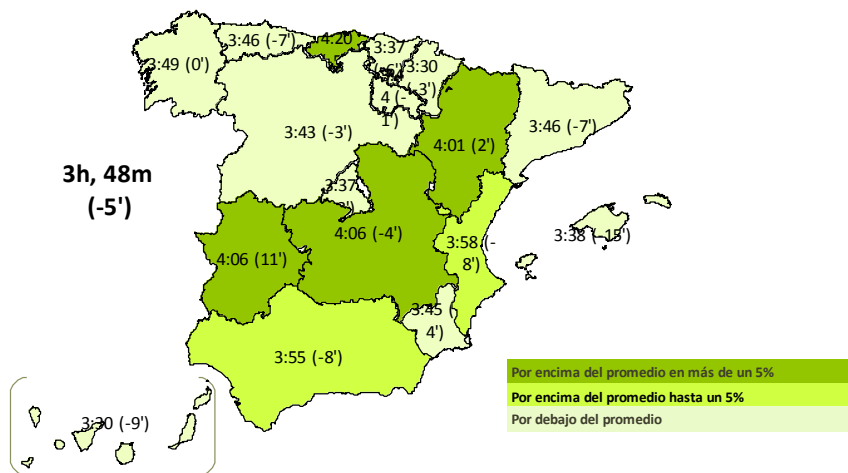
3:46 (-7')
4:20
3:37
3:49 (0')
(-6')
3:30
4 (-3')
1')
3:43 (-3')
4:01 (2')
3:46 (-7')
3h, 48m
(-5')
3:37
(-2')
4:06 (-4')
4:06 (11')
3:58 (-8')
3:38 (-15')
3:45
4')
3:55 (-8')
3:30 (-9')

Por encima del promedio en más de un 5%
Por encima del promedio hasta un 5%
Por debajo del promedio